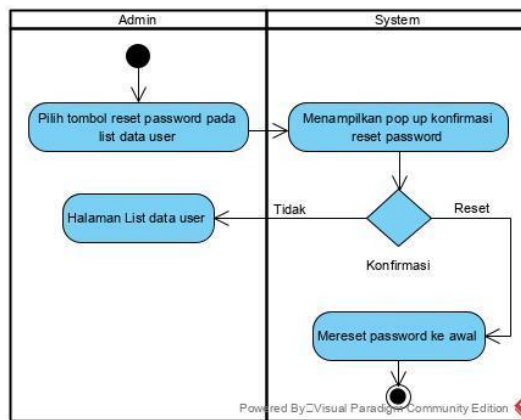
Admin

System

Pilih tombol reset password pada list data user

Menampilkan pop up konfirmasi reset password

Halaman List data user

Tidak

Reset

Konfirmasi

Mereset password ke awal

Powered By Visual Paradigm Community Edition